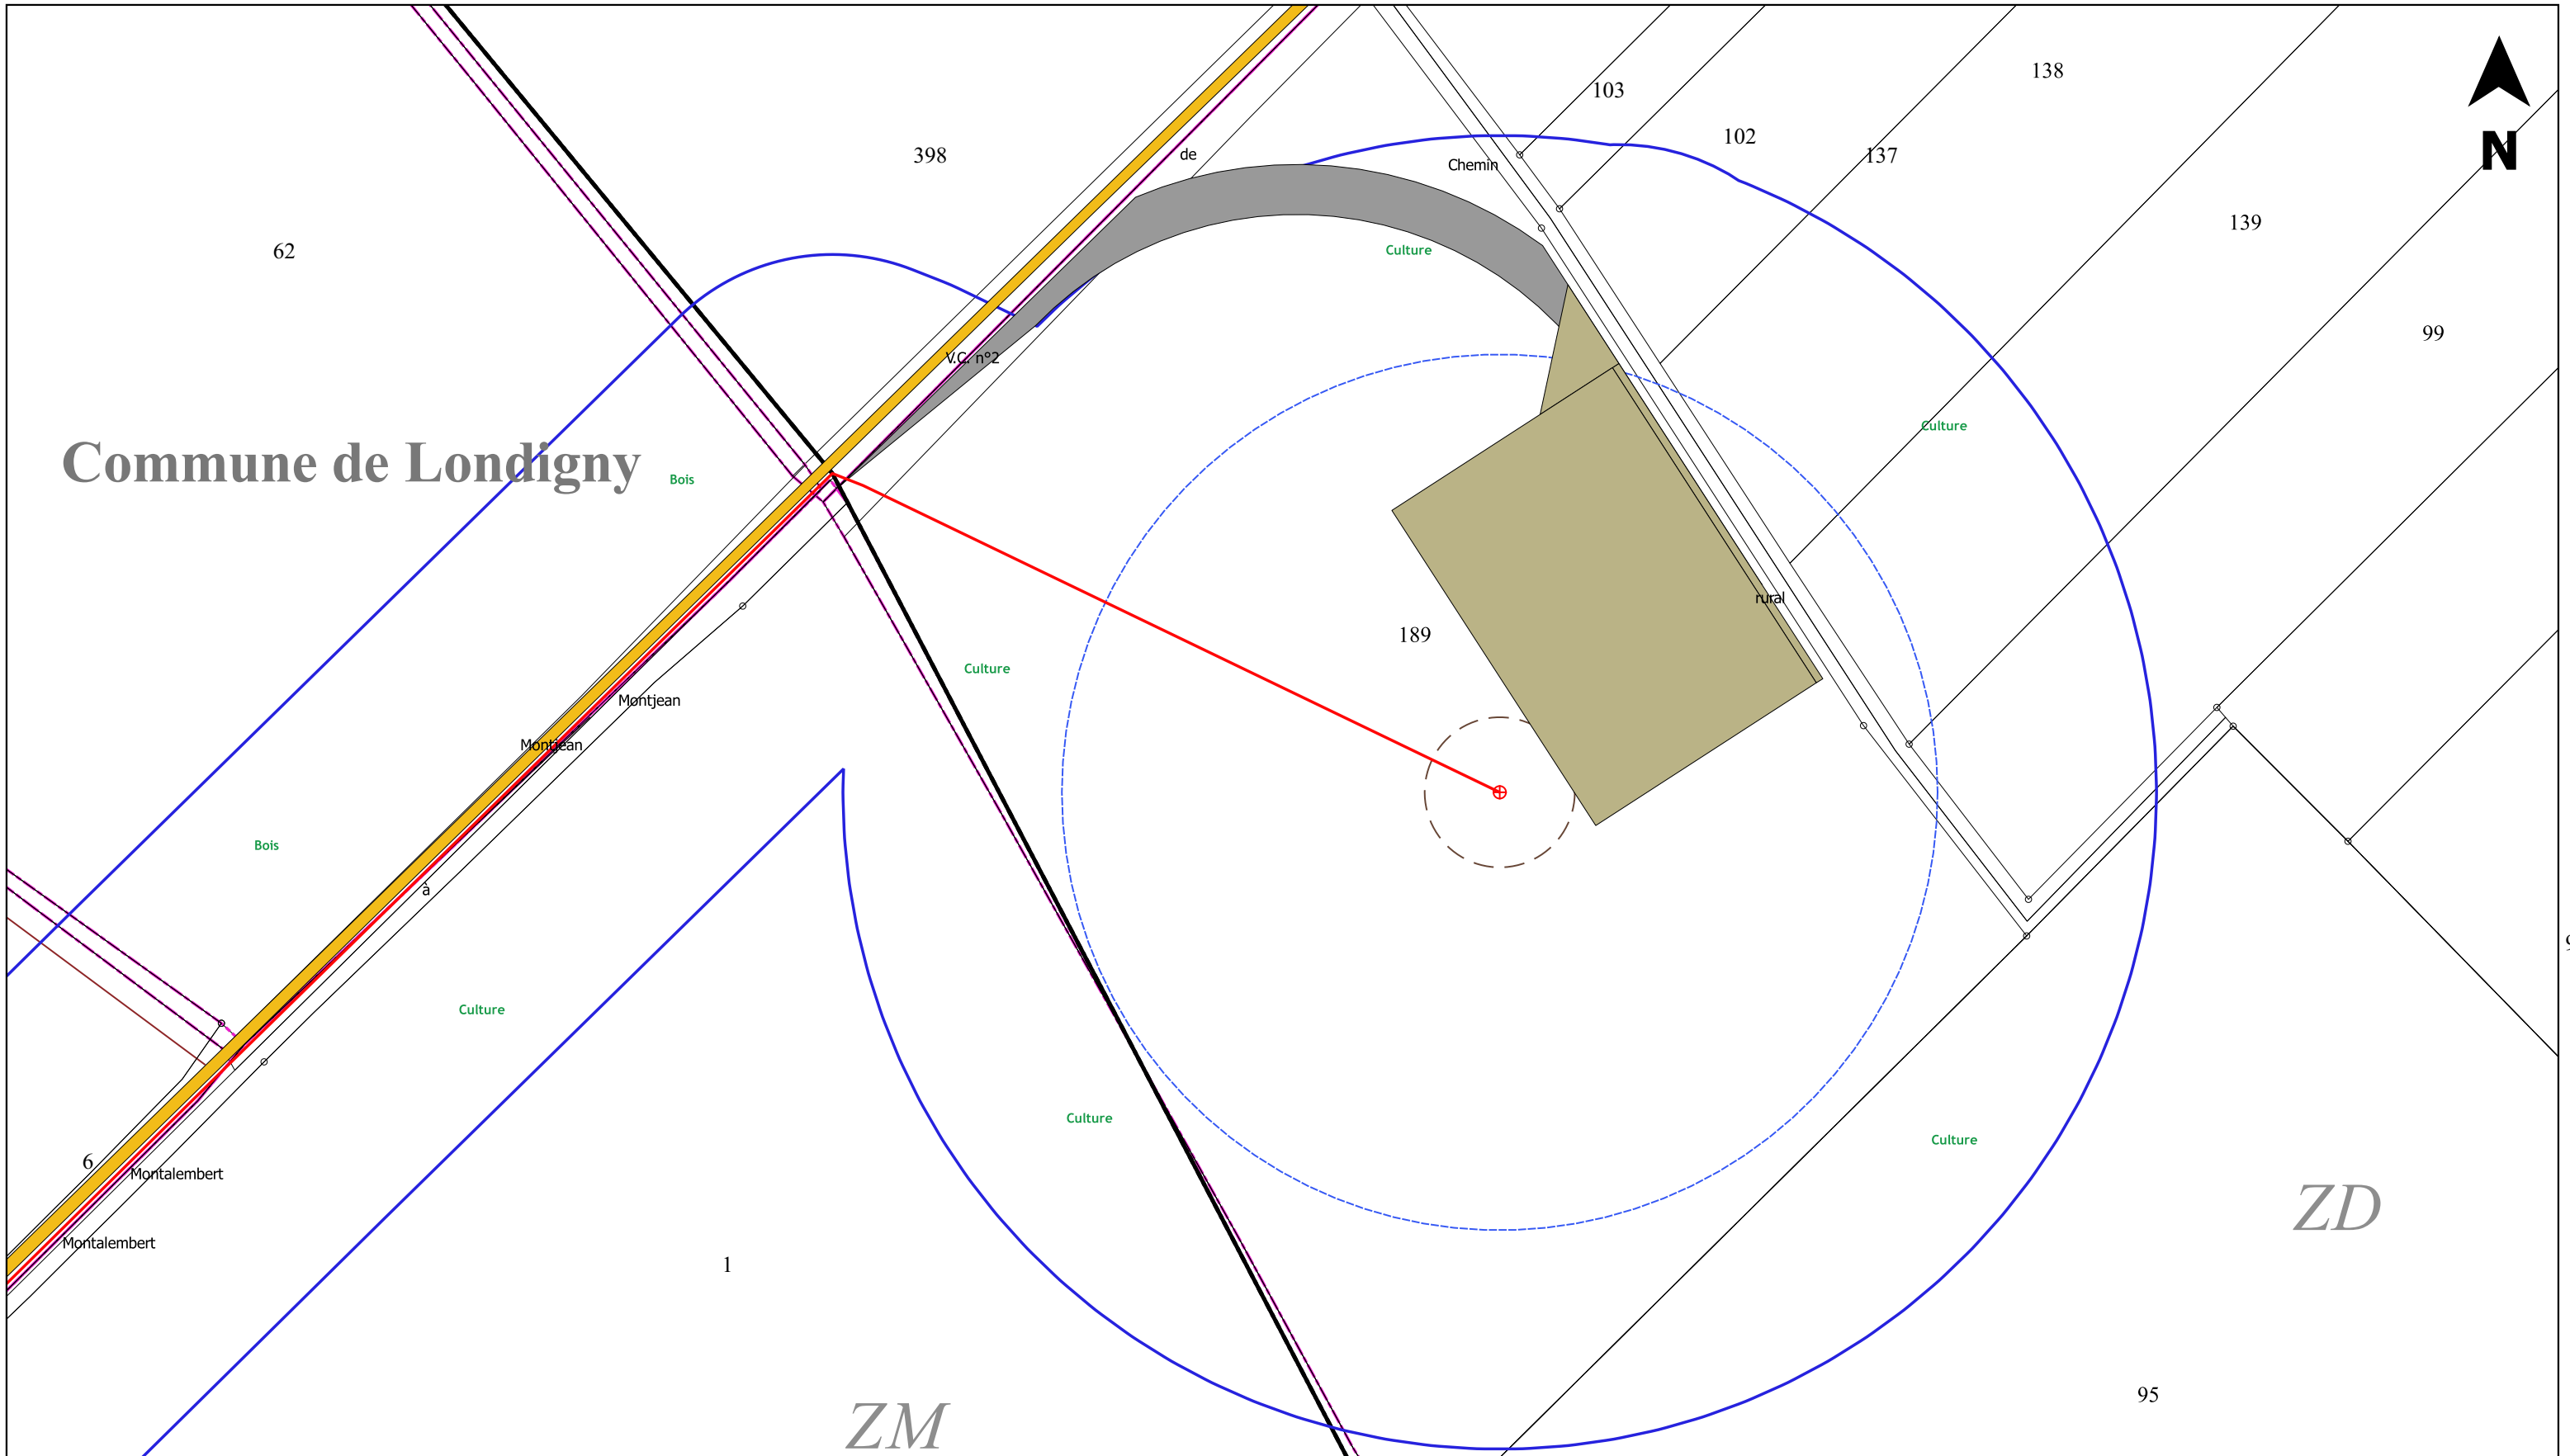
N

103

138

398

de

102

Chemin

137

62

139

Culture

99

V.C. n°2

Commune de Londigny

Culture

Bois

rural

189

Culture

Montjean

Montjean

Bois

à

Culture

Culture

Culture

6

Montalembert

Montalembert

ZD

1

95

ZM